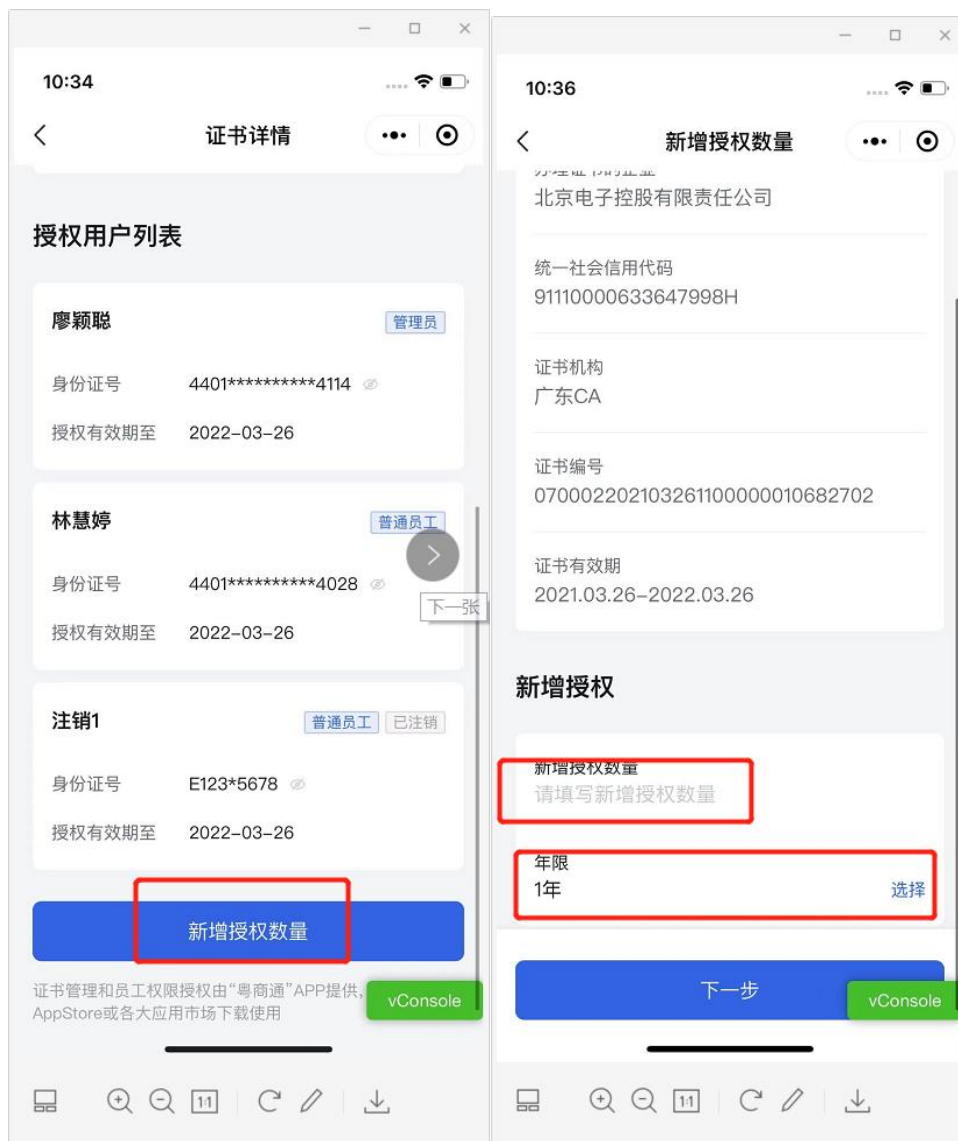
10:34

证书详情

授权用户列表

廖颖聪
管理员
身份证号 4401**********4114
授权有效期至 2022-03-26

林慧婷
普通员工
身份证号 4401**********4028
授权有效期至 2022-03-26

下一张

注销1
普通员工 已注销
身份证号 E123*5678
授权有效期至 2022-03-26

新增授权数量

证书管理和员工权限授权由"粤商通"APP提供, AppStore或各大应用市场下载使用

vConsole

10:36

新增授权数量

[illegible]
北京电子控股有限责任公司

统一社会信用代码
91110000633647998H

证书机构
广东CA

证书编号
0700022021032611000000010682702

证书有效期
2021.03.26-2022.03.26

新增授权

新增授权数量
请填写新增授权数量

年限
1年
选择

下一步

vConsole